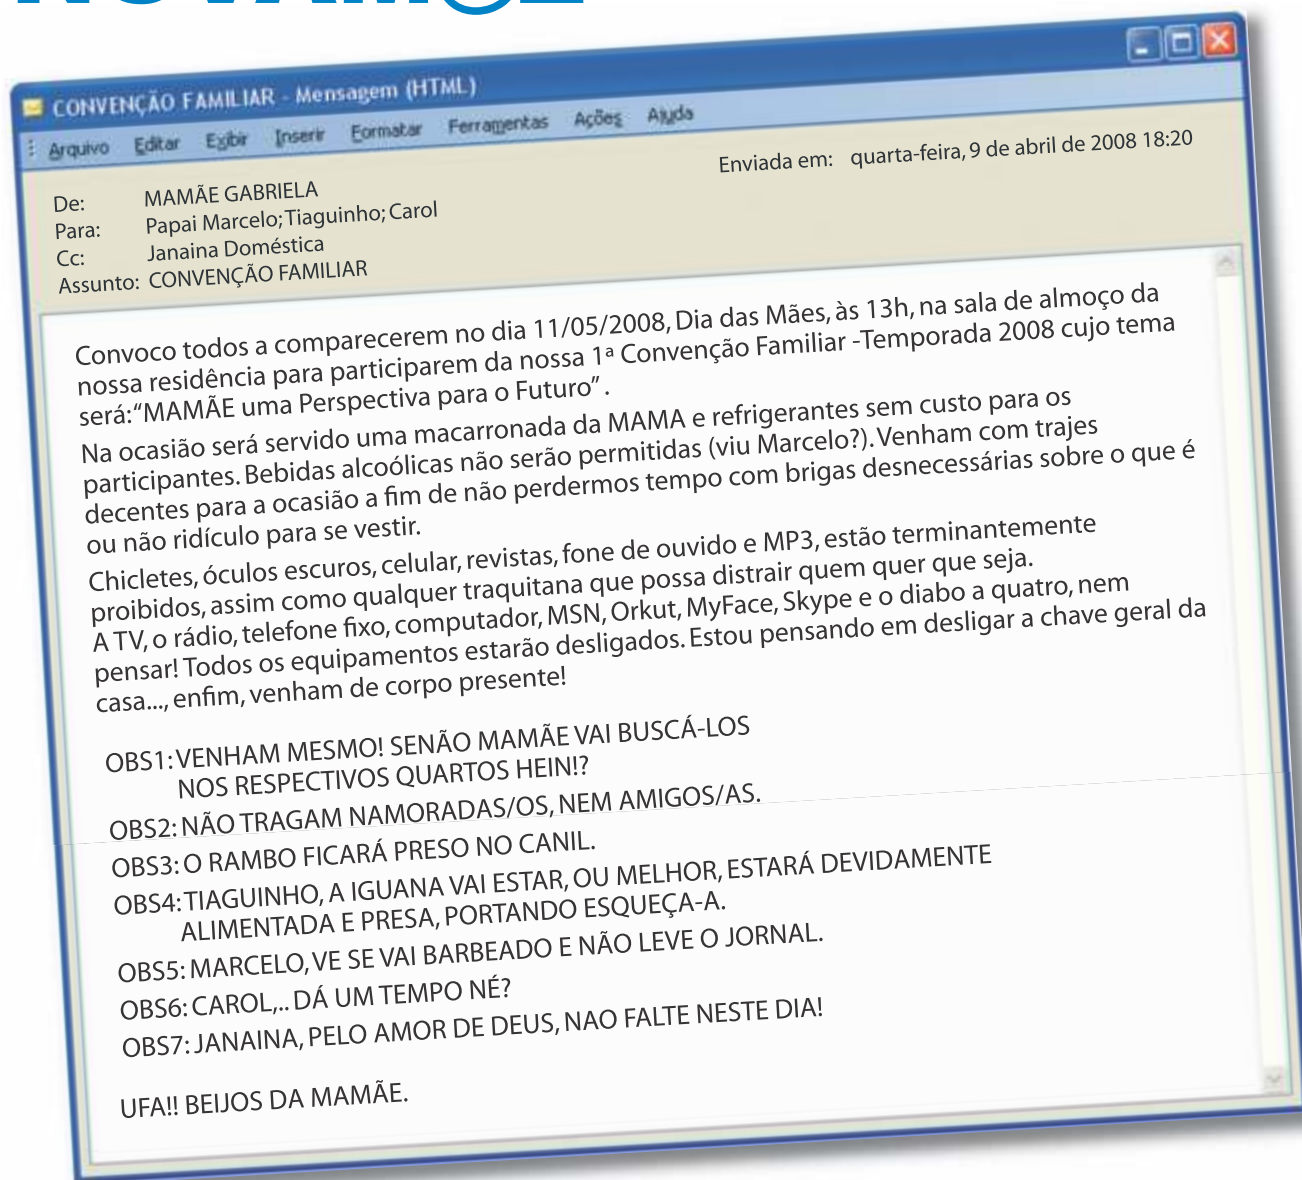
CONVENÇÃO FAMILIAR - Mensagem (HTML)

Arquivo Editar Exibir Inserir Formatar Ferramentas Ações Ajuda

Enviada em: quarta-feira, 9 de abril de 2008 18:20

De: MAMÃE GABRIELA
Para: Papai Marcelo; Tiaguinho; Carol
Cc: Janaina Doméstica
Assunto: CONVENÇÃO FAMILIAR

Convoco todos a comparecerem no dia 11/05/2008, Dia das Mães, às 13h, na sala de almoço da nossa residência para participarem da nossa 1ª Convenção Familiar -Temporada 2008 cujo tema será:"MAMÃE uma Perspectiva para o Futuro".

Na ocasião será servido uma macarronada da MAMA e refrigerantes sem custo para os participantes. Bebidas alcoólicas não serão permitidas (viu Marcelo?). Venham com trajes decentes para a ocasião a fim de não perdermos tempo com brigas desnecessárias sobre o que é ou não ridículo para se vestir.

Chicletes, óculos escuros, celular, revistas, fone de ouvido e MP3, estão terminantemente proibidos, assim como qualquer traquitana que possa distrair quem quer que seja. A TV, o rádio, telefone fixo, computador, MSN, Orkut, MyFace, Skype e o diabo a quatro, nem pensar! Todos os equipamentos estarão desligados. Estou pensando em desligar a chave geral da casa..., enfim, venham de corpo presente!

OBS1: VENHAM MESMO! SENÃO MAMÃE VAI BUSCÁ-LOS NOS RESPECTIVOS QUARTOS HEIN!?
OBS2: NÃO TRAGAM NAMORADAS/OS, NEM AMIGOS/AS.
OBS3: O RAMBO FICARÁ PRESO NO CANIL.
OBS4: TIAGUINHO, A IGUANA VAI ESTAR, OU MELHOR, ESTARÁ DEVIDAMENTE ALIMENTADA E PRESA, PORTANDO ESQUEÇA-A.
OBS5: MARCELO, VE SE VAI BARBEADO E NÃO LEVE O JORNAL.
OBS6: CAROL,.. DÁ UM TEMPO NÉ?
OBS7: JANAINA, PELO AMOR DE DEUS, NAO FALTE NESTE DIA!

UFA!! BEIJOS DA MAMÃE.